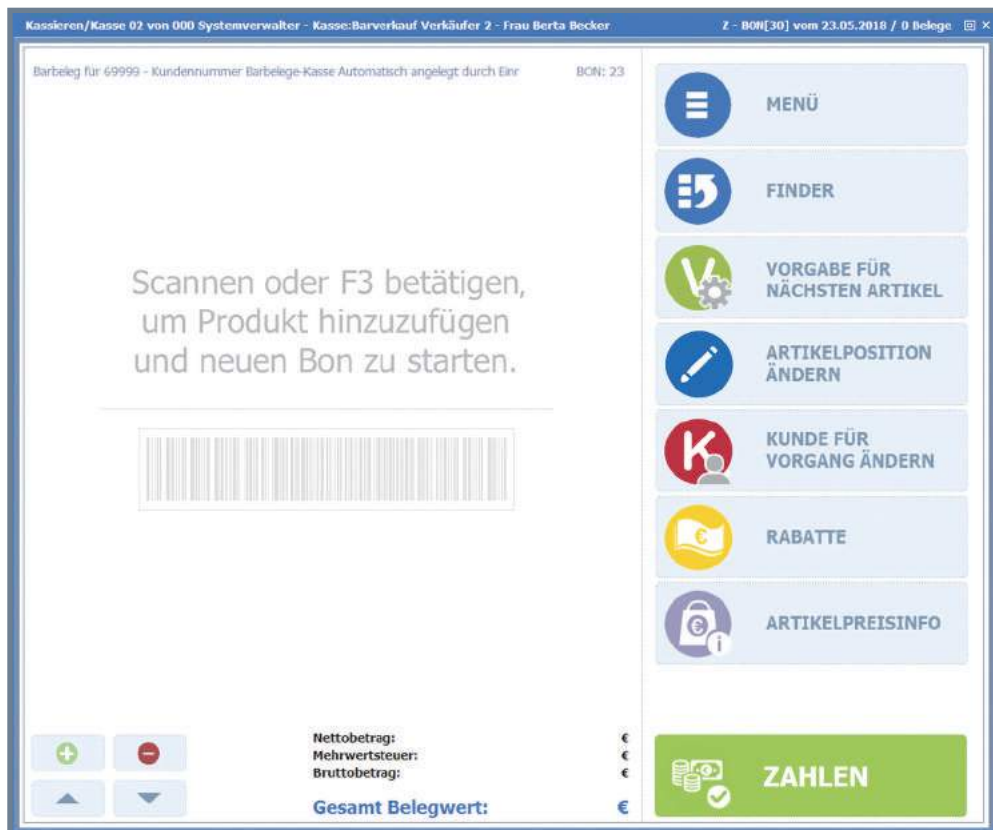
Kassieren/Kasse 02 von 000 Systemverwalter - Kasse:Barverkauf Verkäufer 2 - Frau Berta Becker

Z - BON[30] vom 23.05.2018 / 0 Belege

Barbeleg für 69999 - Kundennummer Barbelege-Kasse Automatisch angelegt durch Einr

BON: 23

Scannen oder F3 betätigen, um Produkt hinzuzufügen und neuen Bon zu starten.

MENÜ

FINDER

VORGABE FÜR NÄCHSTEN ARTIKEL

ARTIKELPOSITION ÄNDERN

KUNDE FÜR VORGANG ÄNDERN

RABATTE

ARTIKELPREISINFO

Nettobetrag: €
Mehrwertsteuer: €
Bruttobetrag: €

Gesamt Belegwert: €

ZAHLEN